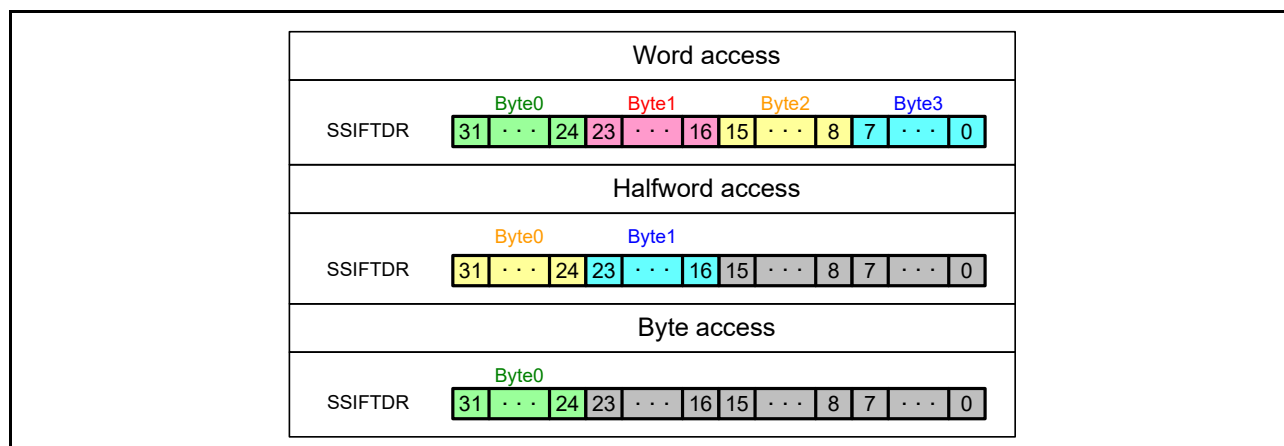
Word access

Byte0 Byte1 Byte2 Byte3

SSIFTDR

| 31 | · · · | 24 | 23 | · · · | 16 | 15 | · · · | 8 | 7 | · · · | 0 |
|---|---|---|---|---|---|---|---|---|---|---|---|

Halfword access

Byte0 Byte1

SSIFTDR

| 31 | · · · | 24 | 23 | · · · | 16 | 15 | · · · | 8 | 7 | · · · | 0 |
|---|---|---|---|---|---|---|---|---|---|---|---|

Byte access

Byte0

SSIFTDR

| 31 | · · · | 24 | 23 | · · · | 16 | 15 | · · · | 8 | 7 | · · · | 0 |
|---|---|---|---|---|---|---|---|---|---|---|---|